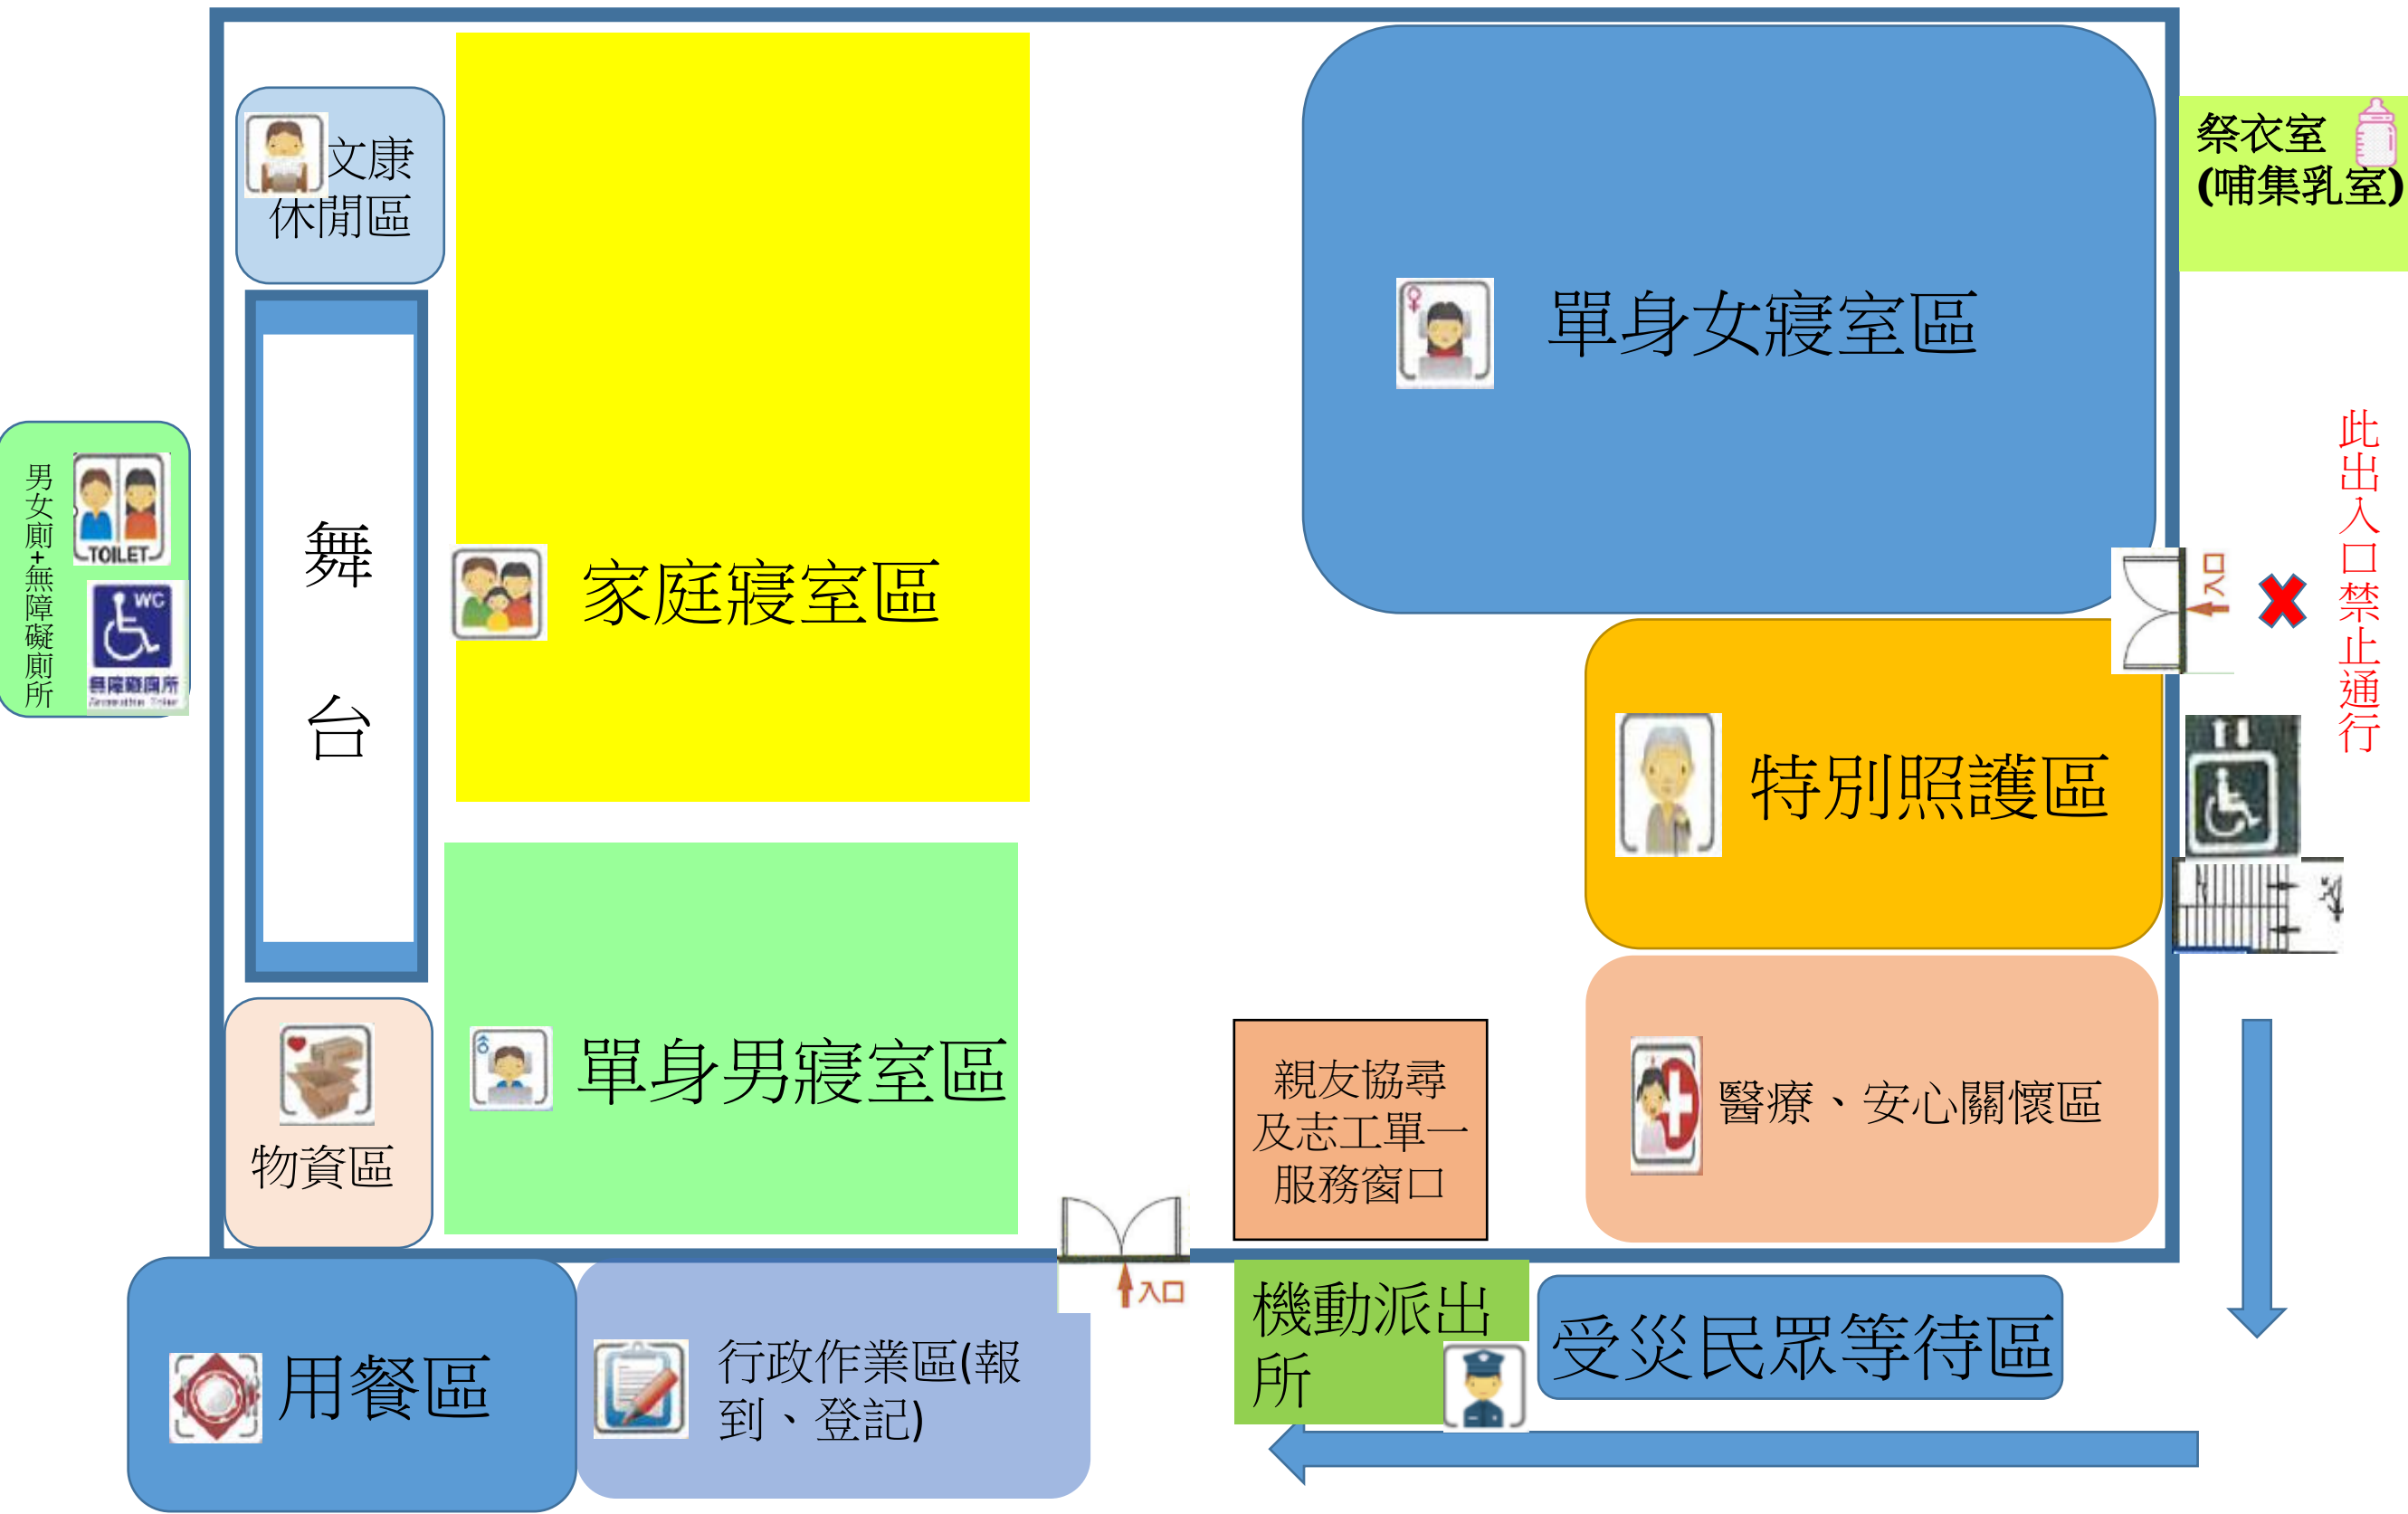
文康休閒區

家庭寢室區

單身女寢室區

祭衣室
(哺集乳室)

此出入口禁止通行

入口

男女廁+無障礙廁所

TOILET

WC

無障礙廁所

舞台

特別照護區

物資區

單身男寢室區

親友協尋及志工單一服務窗口

醫療、安心關懷區

入口

用餐區

行政作業區(報到、登記)

機動派出所

受災民眾等待區